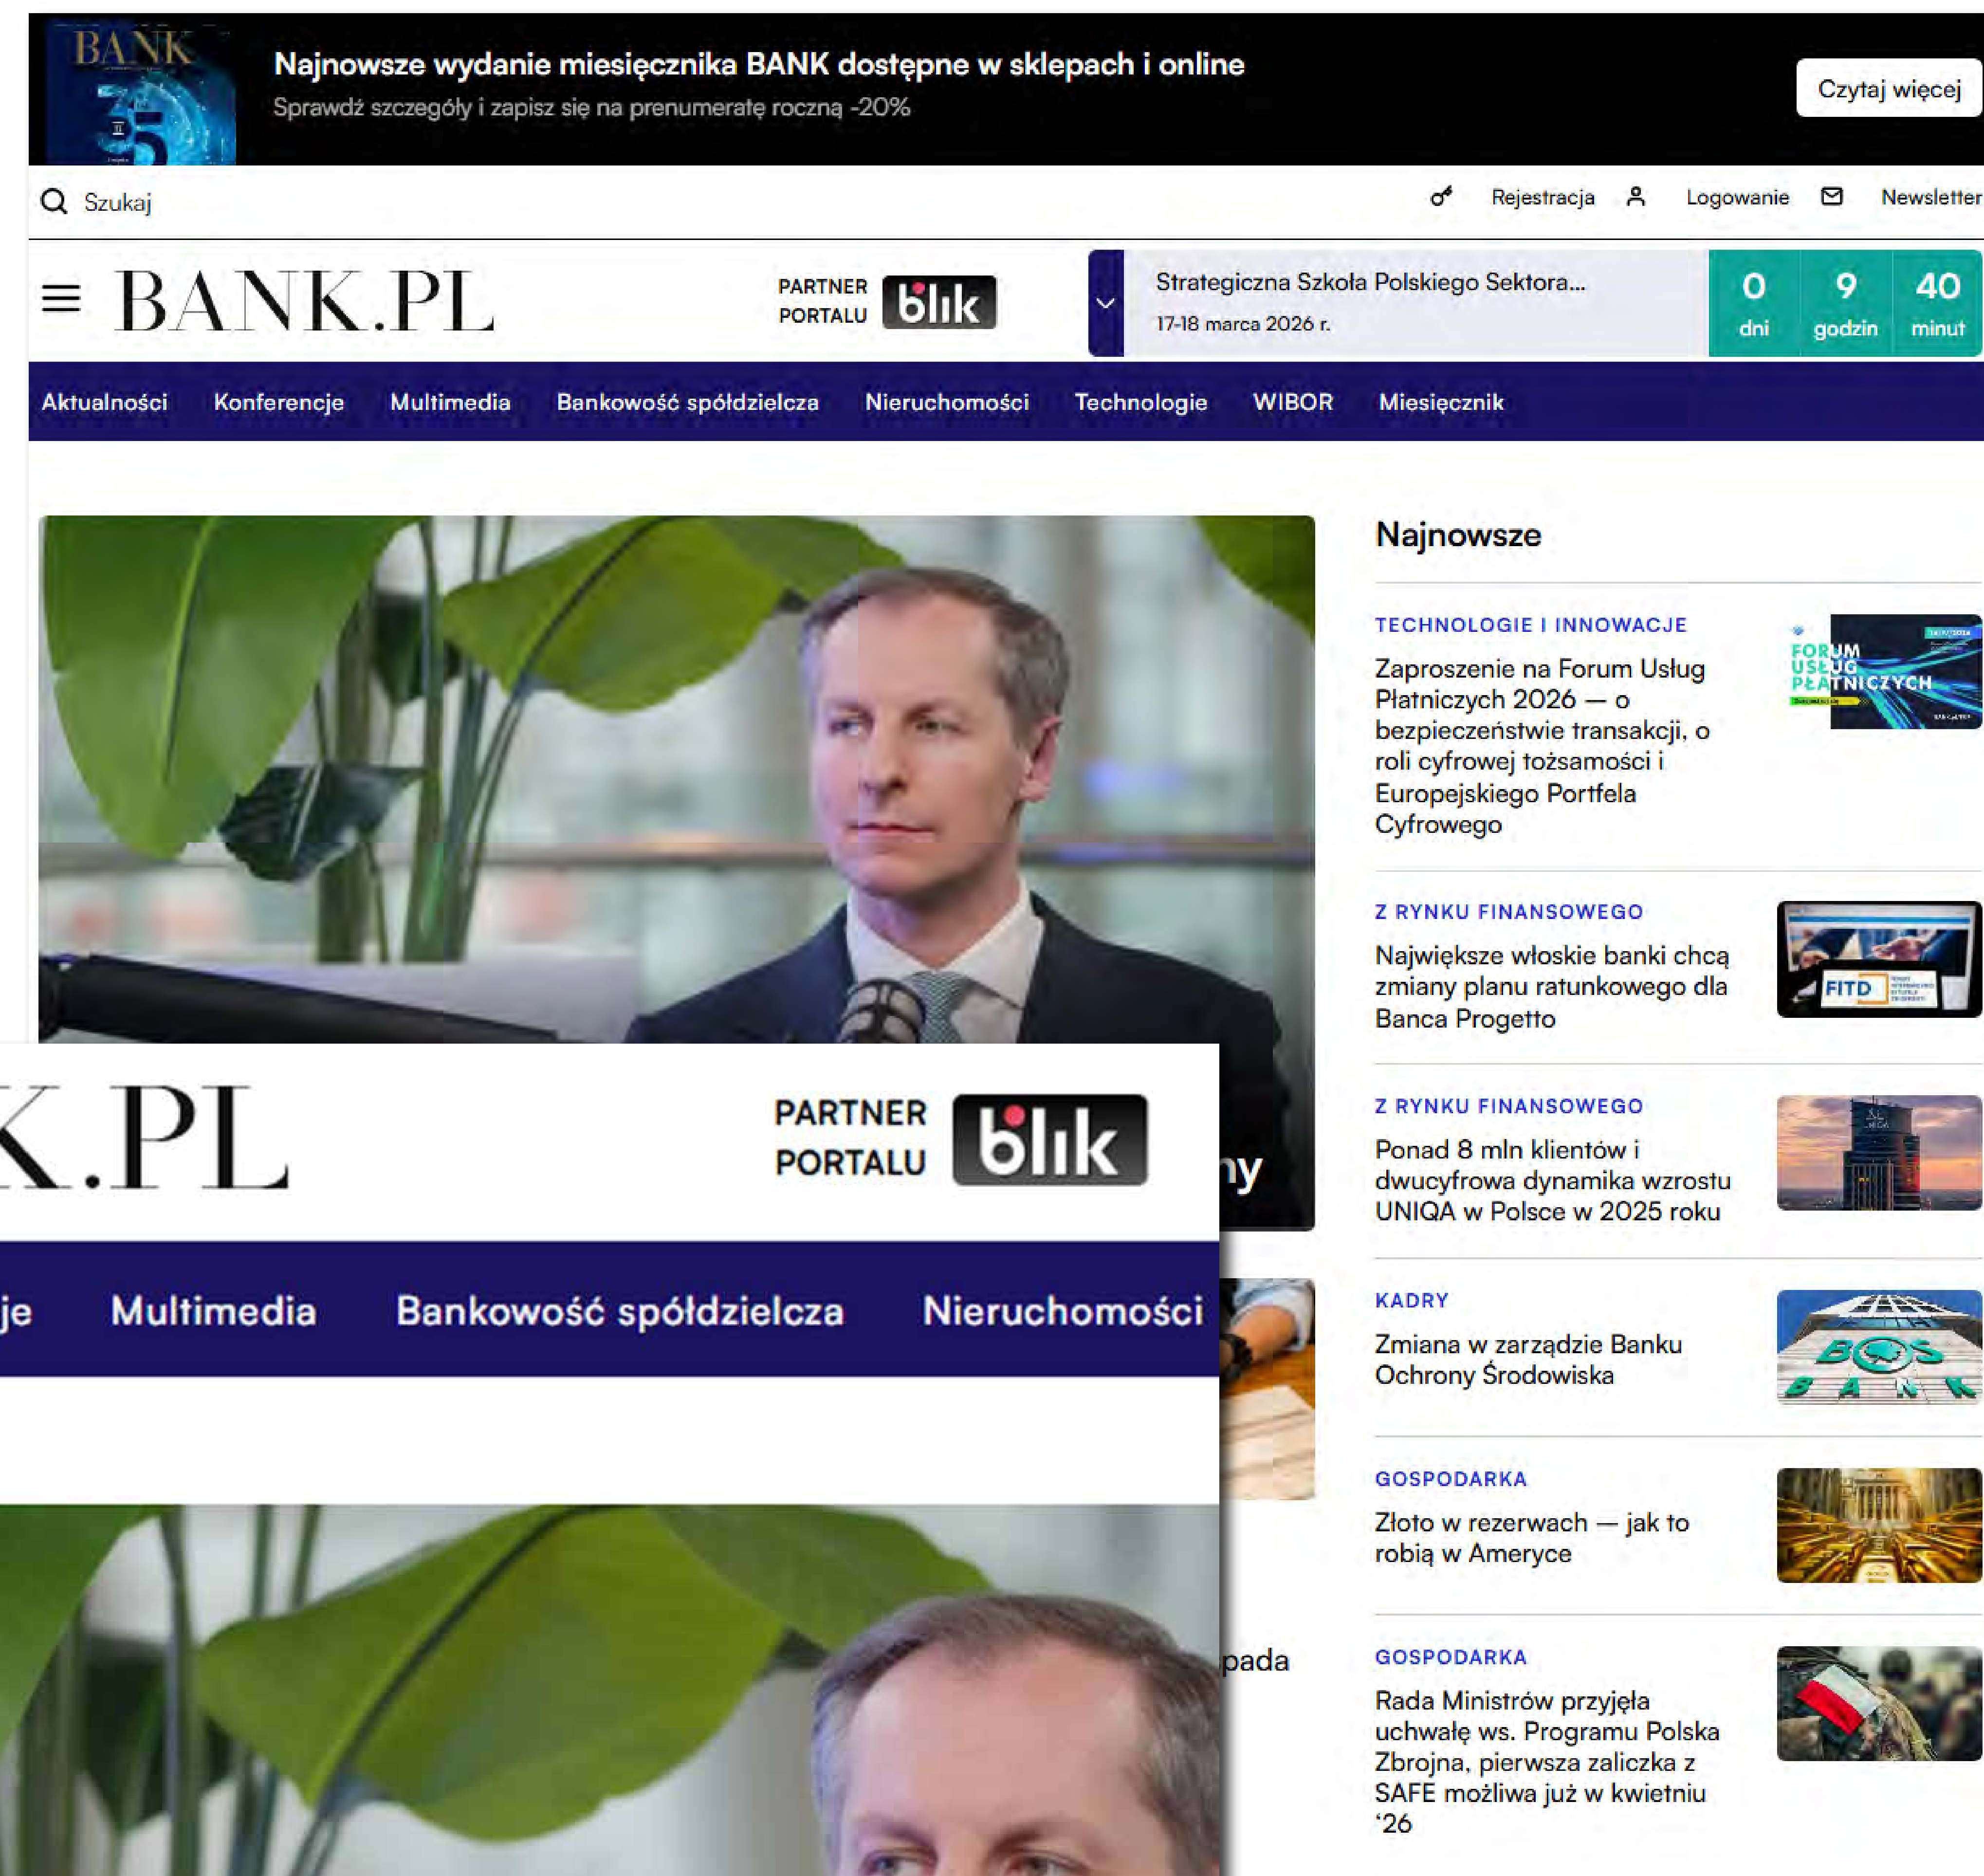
BANK

Najnowsze wydanie miesięcznika BANK dostępne w sklepach i online
Sprawdź szczegóły i zapisz się na prenumeratę roczną -20%

Czytaj więcej

Szukaj

Rejestracja Logowanie Newsletter

BANK.PL

PARTNER PORTALU blik

Strategiczna Szkoła Polskiego Sektora...
17-18 marca 2026 r.

| 0 | 9 | 40 |
|---|---|---|
| dni | godzin | minut |

Aktualności Konferencje Multimedia Bankowość spółdzielcza Nieruchomości Technologie WIBOR Miesięcznik

K.PL

PARTNER PORTALU blik

je Multimedia Bankowość spółdzielcza Nieruchomości

ny

pada

Najnowsze

TECHNOLOGIE I INNOWACJE
Zaproszenie na Forum Usług Płatniczych 2026 — o bezpieczeństwie transakcji, o roli cyfrowej tożsamości i Europejskiego Portfela Cyfrowego

FORUM USŁUG PŁATNICZYCH

Z RYNKU FINANSOWEGO
Największe włoskie banki chcą zmiany planu ratunkowego dla Banca Progetto

FITD

Z RYNKU FINANSOWEGO
Ponad 8 mln klientów i dwucyfrowa dynamika wzrostu UNIQA w Polsce w 2025 roku

KADRY
Zmiana w zarządzie Banku Ochrony Środowiska

BOS BANK

GOSPODARKA
Złoto w rezerwach — jak to robią w Ameryce

GOSPODARKA
Rada Ministrów przyjęła uchwałę ws. Programu Polska Zbrojna, pierwsza zaliczka z SAFE możliwa już w kwietniu ‘26